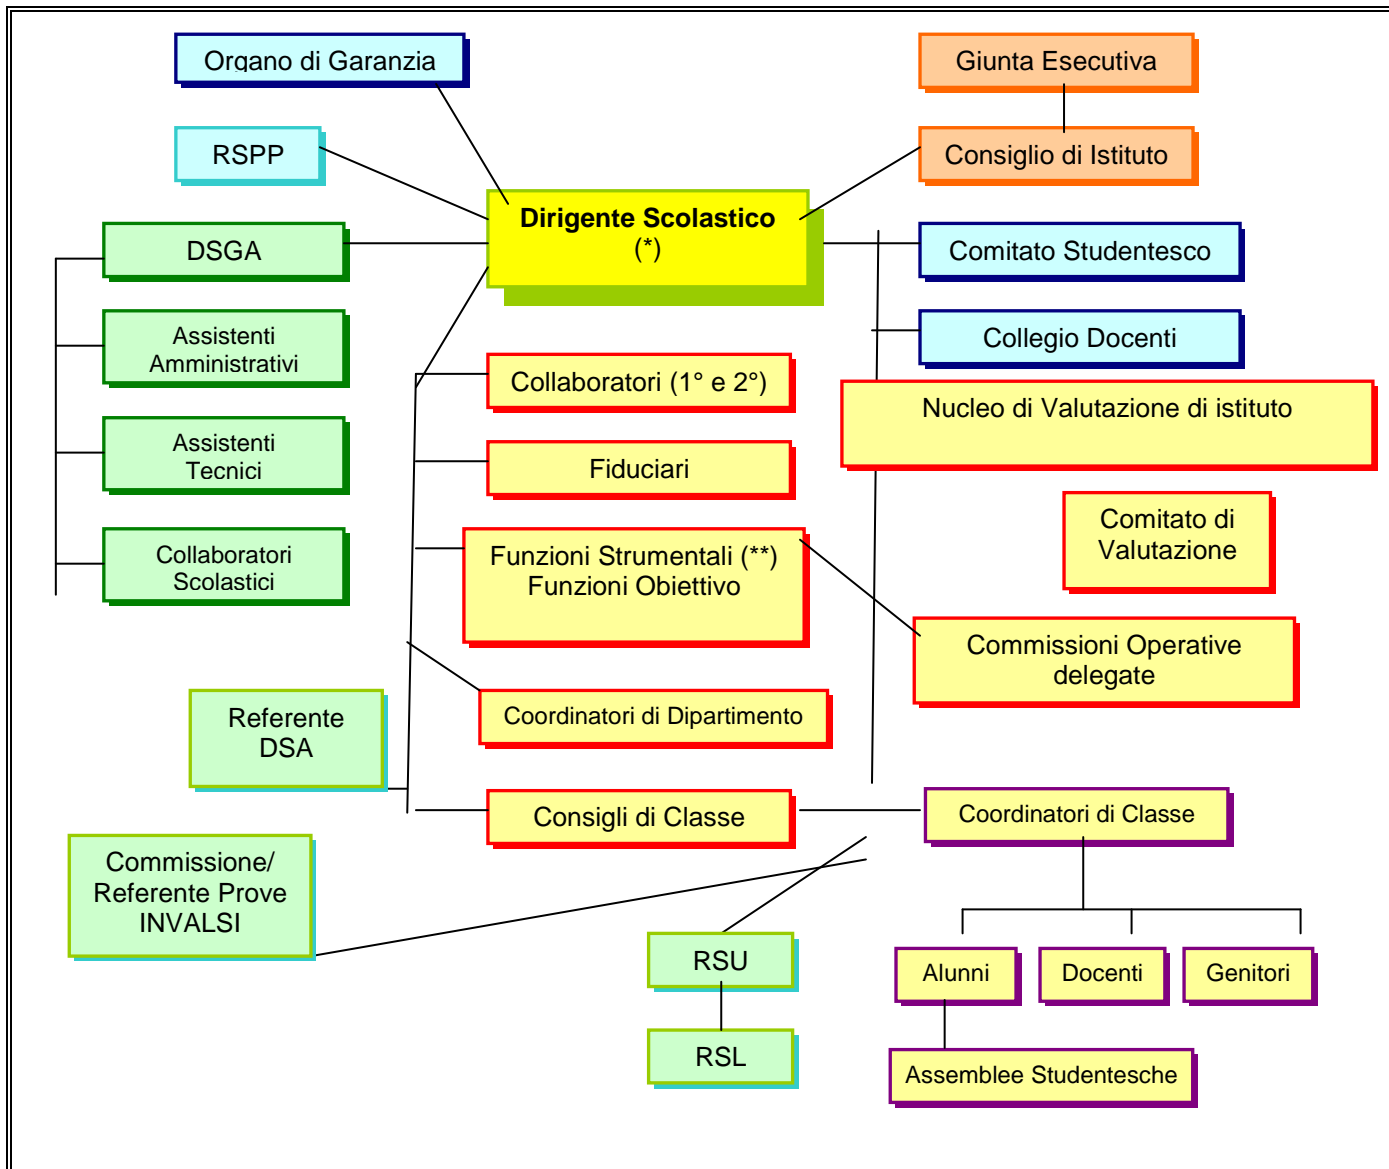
Organo di Garanzia

Giunta Esecutiva

RSPP

Consiglio di Istituto

Dirigente Scolastico
(*)

DSGA

Comitato Studentesco

Assistenti Amministrativi

Collegio Docenti

Collaboratori (1° e 2°)

Nucleo di Valutazione di istituto

Assistenti Tecnici

Fiduciari

Comitato di Valutazione

Collaboratori Scolastici

Funzioni Strumentali (**)
Funzioni Obiettivo

Commissioni Operative delegate

Referente DSA

Coordinatori di Dipartimento

Consigli di Classe

Coordinatori di Classe

Commissione/ Referente Prove INVALSI

RSU

Alunni

Docenti

Genitori

RSL

Assemblee Studentesche